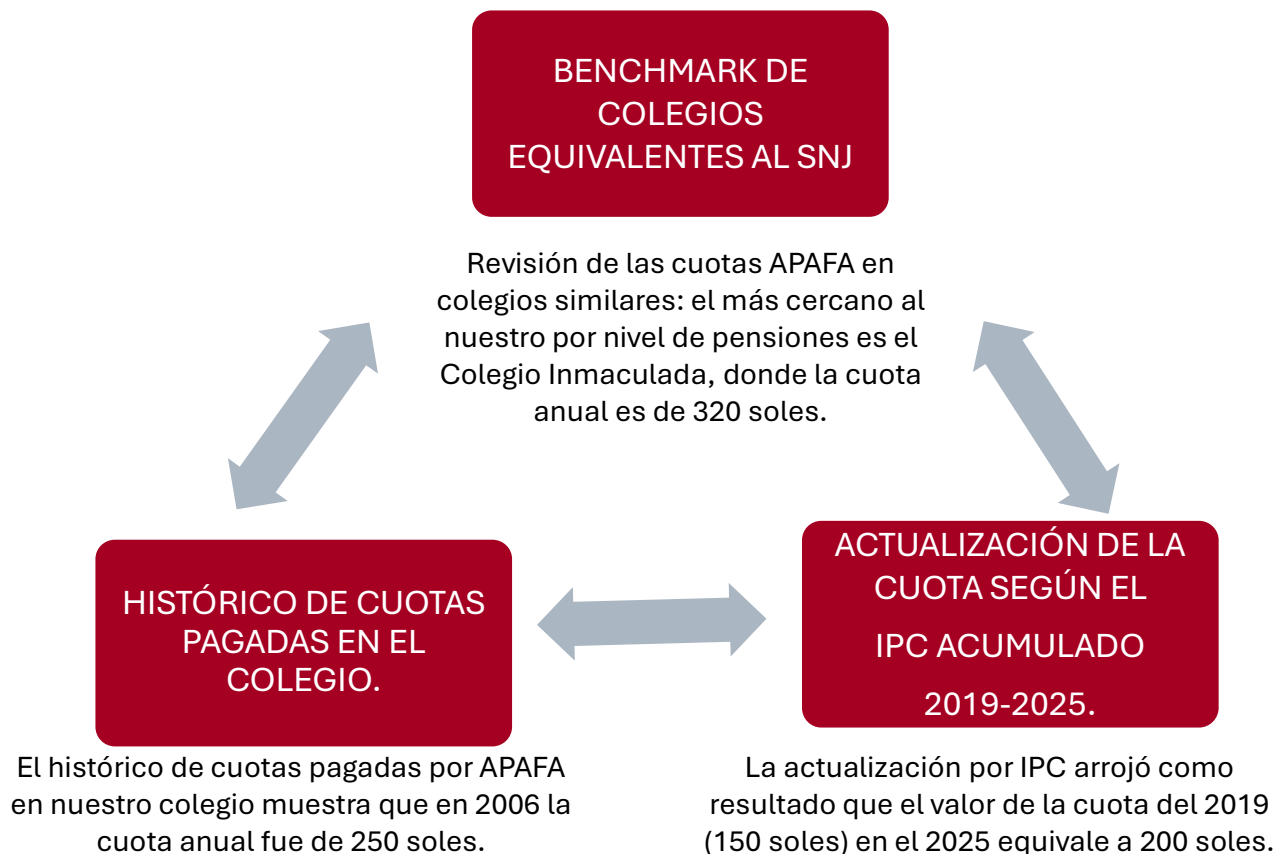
BENCHMARK DE COLEGIOS EQUIVALENTES AL SNJ

Revisión de las cuotas APAFA en colegios similares: el más cercano al nuestro por nivel de pensiones es el Colegio Inmaculada, donde la cuota anual es de 320 soles.

HISTÓRICO DE CUOTAS PAGADAS EN EL COLEGIO.

El histórico de cuotas pagadas por APAFA en nuestro colegio muestra que en 2006 la cuota anual fue de 250 soles.

ACTUALIZACIÓN DE LA CUOTA SEGÚN EL IPC ACUMULADO 2019-2025.

La actualización por IPC arrojó como resultado que el valor de la cuota del 2019 (150 soles) en el 2025 equivale a 200 soles.